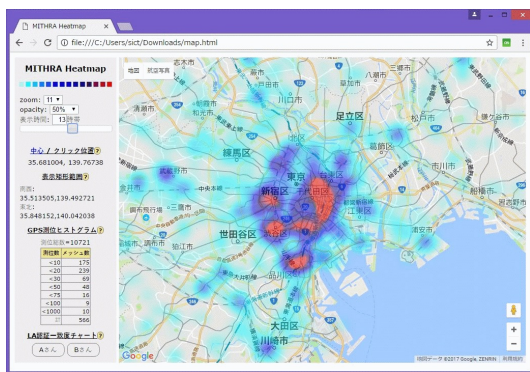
MITHRA Heatmap ×

file:///C:/Users/sict/Downloads/map.html

MITHRA Heatmap

zoom: 11
opacity: 50%
表示時間: 13 時帯

中心 / クリック位置
35.681004, 139.76738

表示矩形範囲
南西:
35.513505,139.492721
東北:
35.848152,140.042038

GPS測位ヒストグラム
測位総数=10721

| 測位数 | メッシュ数 |
|---|---|
| <10 | 175 |
| <20 | 239 |
| <30 | 69 |
| <50 | 48 |
| <75 | 16 |
| <100 | 9 |
| <1000 | 10 |
| 計 | 566 |

LA関証一致度チャート
Aさん Bさん

地図 航空写真

志木市
八潮市
清瀬市
川口市
足立区
練馬区
葛飾区
新宿区
東京
世田谷区
江東区
調布市
狛江市
大田区
川崎市
Google
地図データ ©2017 Google, ZENRIN 利用規約